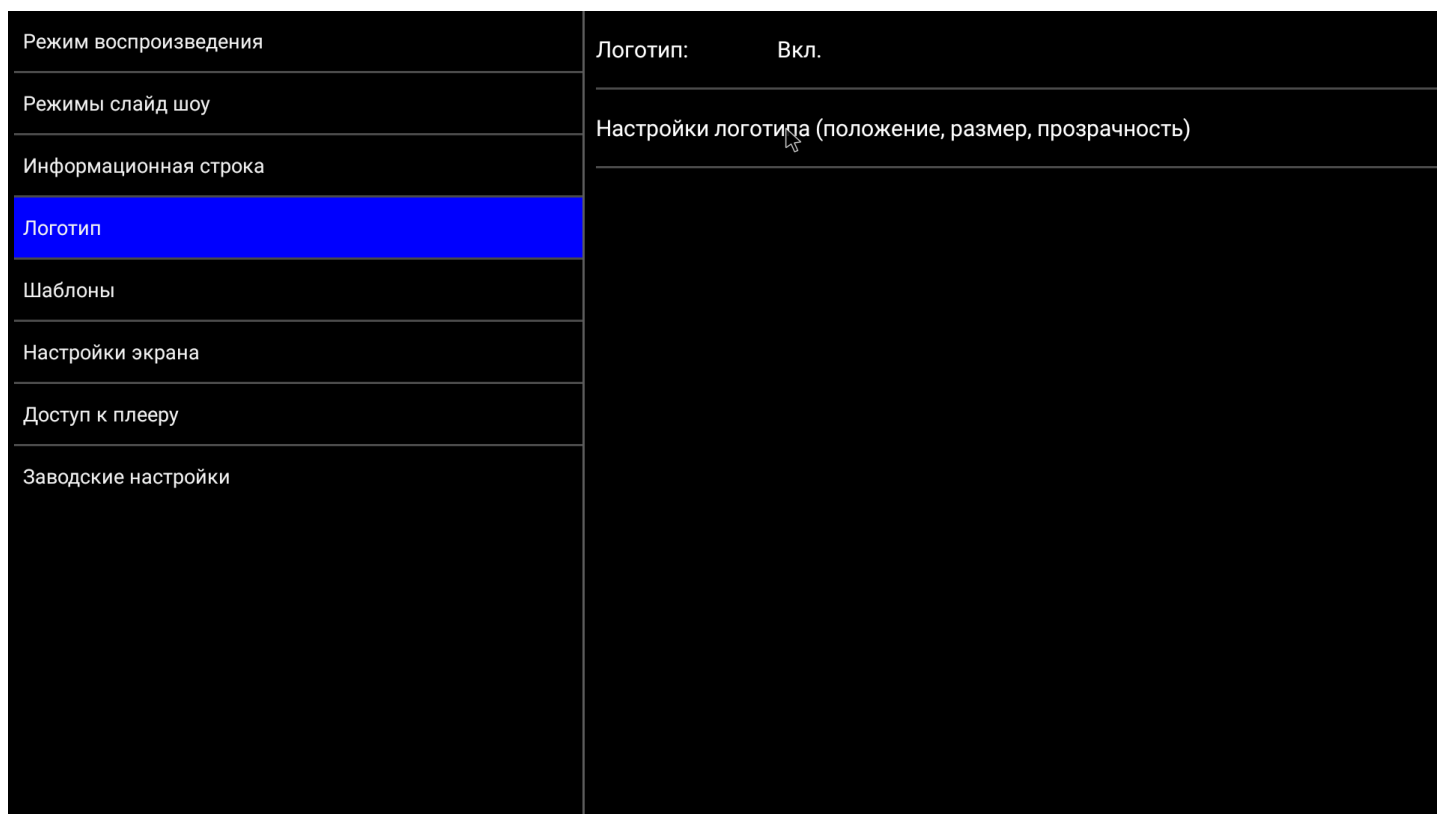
Режим воспроизведения

Режимы слайд шоу

Информационная строка

Логотип

Шаблоны

Настройки экрана

Доступ к плееру

Заводские настройки

Логотип: Вкл.

Настройки логотипа (положение, размер, прозрачность)